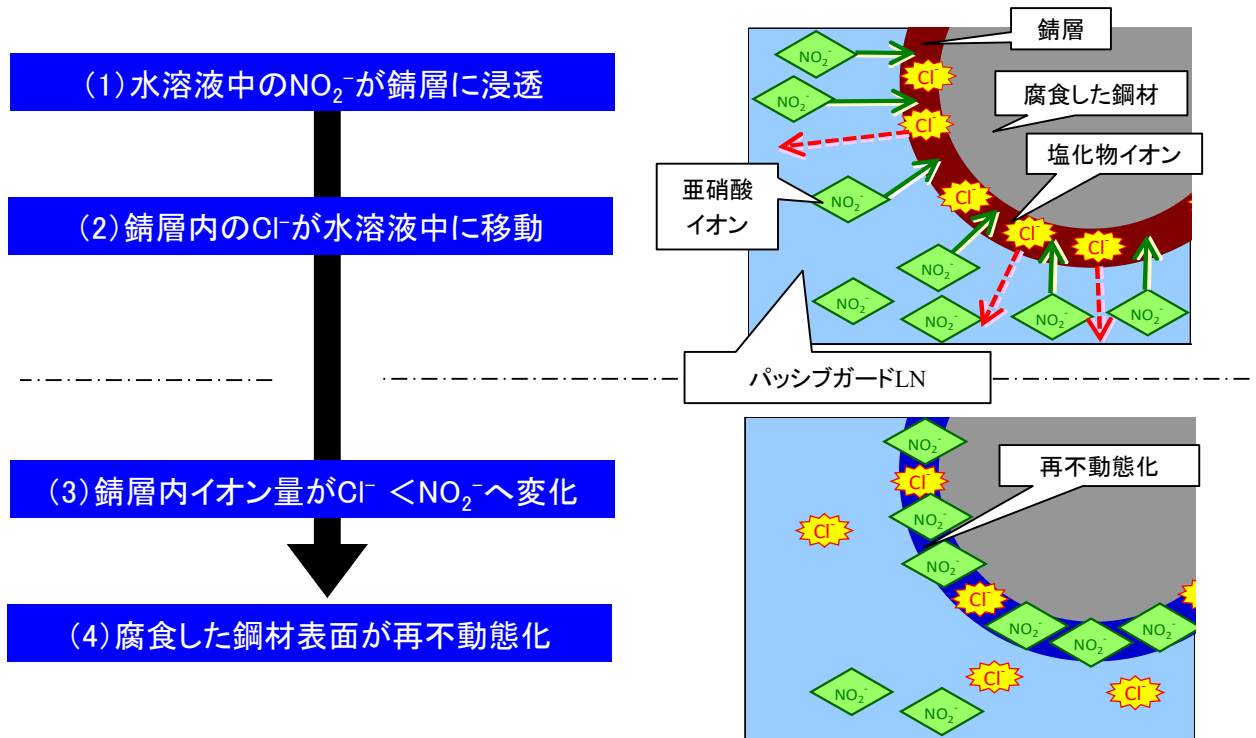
(1)水溶液中の$NO_2^-$が錆層に浸透

(2)錆層内の$Cl^-$が水溶液中に移動

(3)錆層内イオン量が$Cl^-$ <$NO_2^-$へ変化

(4)腐食した鋼材表面が再不動態化

錆層

腐食した鋼材

塩化物イオン

亜硝酸イオン

$NO_2^-$ $NO_2^-$ $Cl^-$ $Cl^-$ $NO_2^-$ $Cl^-$ $Cl^-$ $Cl^-$ $NO_2^-$ $NO_2^-$ $NO_2^-$ $NO_2^-$ $NO_2^-$

パッシブガードLN

再不動態化

$NO_2^-$ $Cl^-$ $NO_2^-$ $Cl^-$ $NO_2^-$ $Cl^-$ $NO_2^-$ $NO_2^-$ $NO_2^-$ $Cl^-$ $Cl^-$ $NO_2^-$ $NO_2^-$